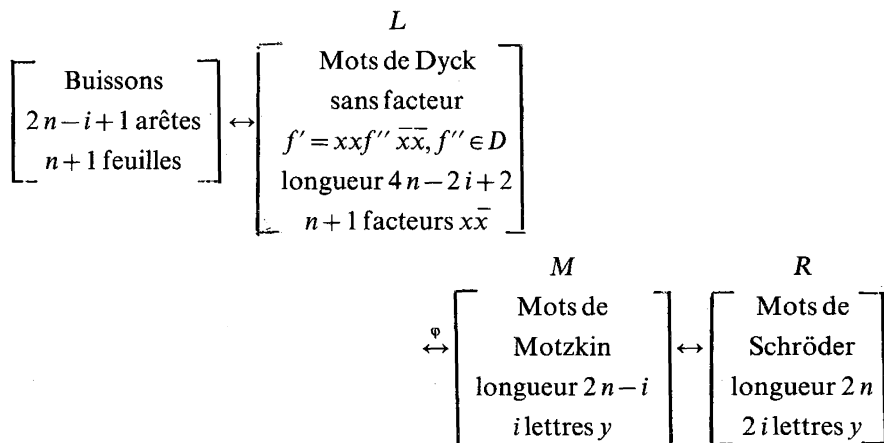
$L$

$\begin{bmatrix} \text{Buissons} \\ 2n-i+1 \text{ arêtes} \\ n+1 \text{ feuilles} \end{bmatrix} \leftrightarrow \begin{bmatrix} \text{Mots de Dyck} \\ \text{sans facteur} \\ f' = xxf''\,\overline{x}\overline{x}, f'' \in D \\ \text{longueur } 4n-2i+2 \\ n+1 \text{ facteurs } x\overline{x} \end{bmatrix}$

$M$ $R$

$\overset{\varphi}{\leftrightarrow} \begin{bmatrix} \text{Mots de} \\ \text{Motzkin} \\ \text{longueur } 2n-i \\ i \text{ lettres } y \end{bmatrix} \leftrightarrow \begin{bmatrix} \text{Mots de} \\ \text{Schröder} \\ \text{longueur } 2n \\ 2i \text{ lettres } y \end{bmatrix}$